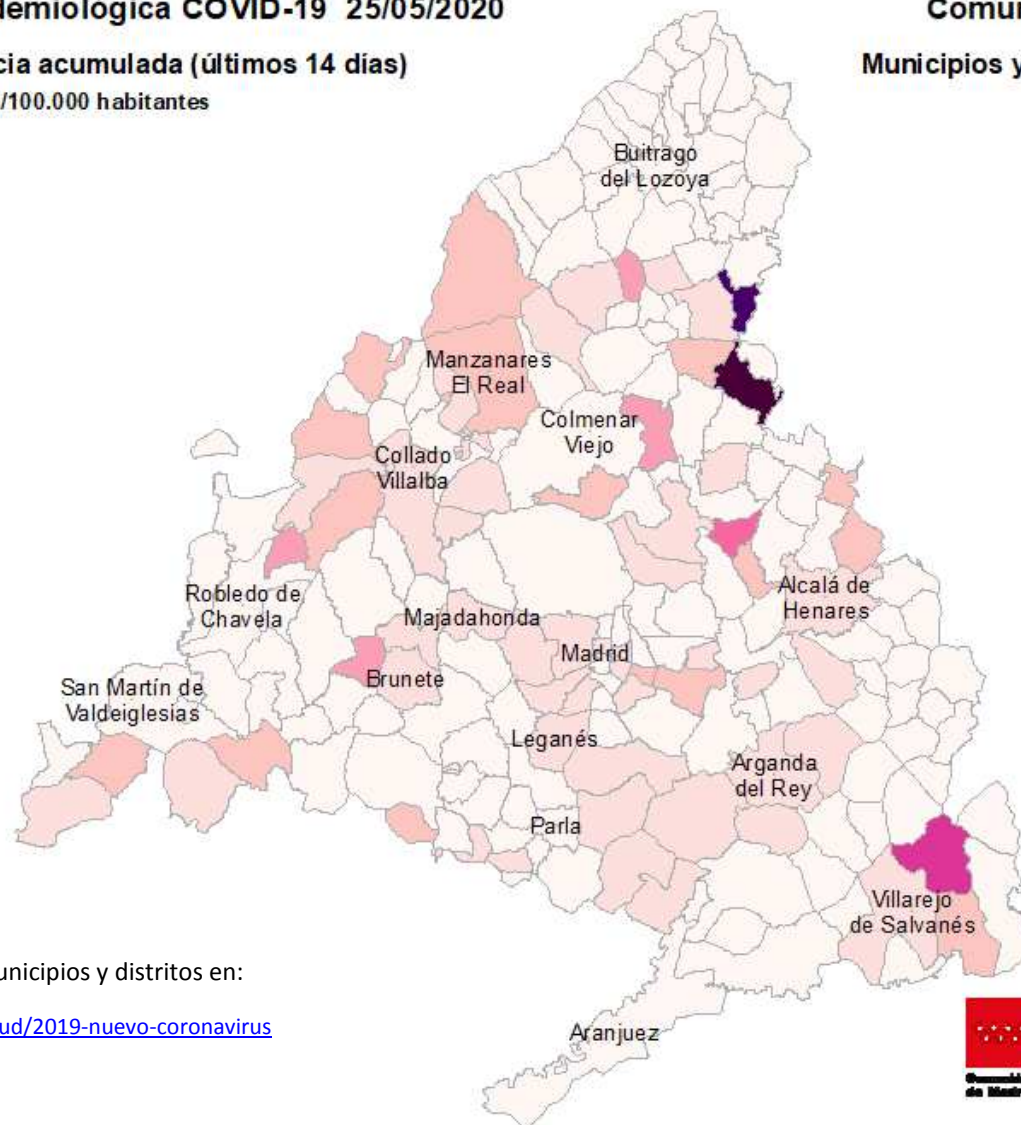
demiológica COVID-19 25/05/2020

Comu

cia acumulada (últimos 14 días)

/100.000 habitantes

Municipios y

Buitrago del Lozoya

Manzanares El Real

Colmenar Viejo

Collado Villalba

Robledo de Chavela

Majadahonda

Alcalá de Henares

Madrid

Brunete

San Martín de Valdeiglesias

Leganés

Arganda del Rey

Parla

Villarejo de Salvanés

Aranjuez

unicipios y distritos en:

ud/2019-nuevo-coronavirus